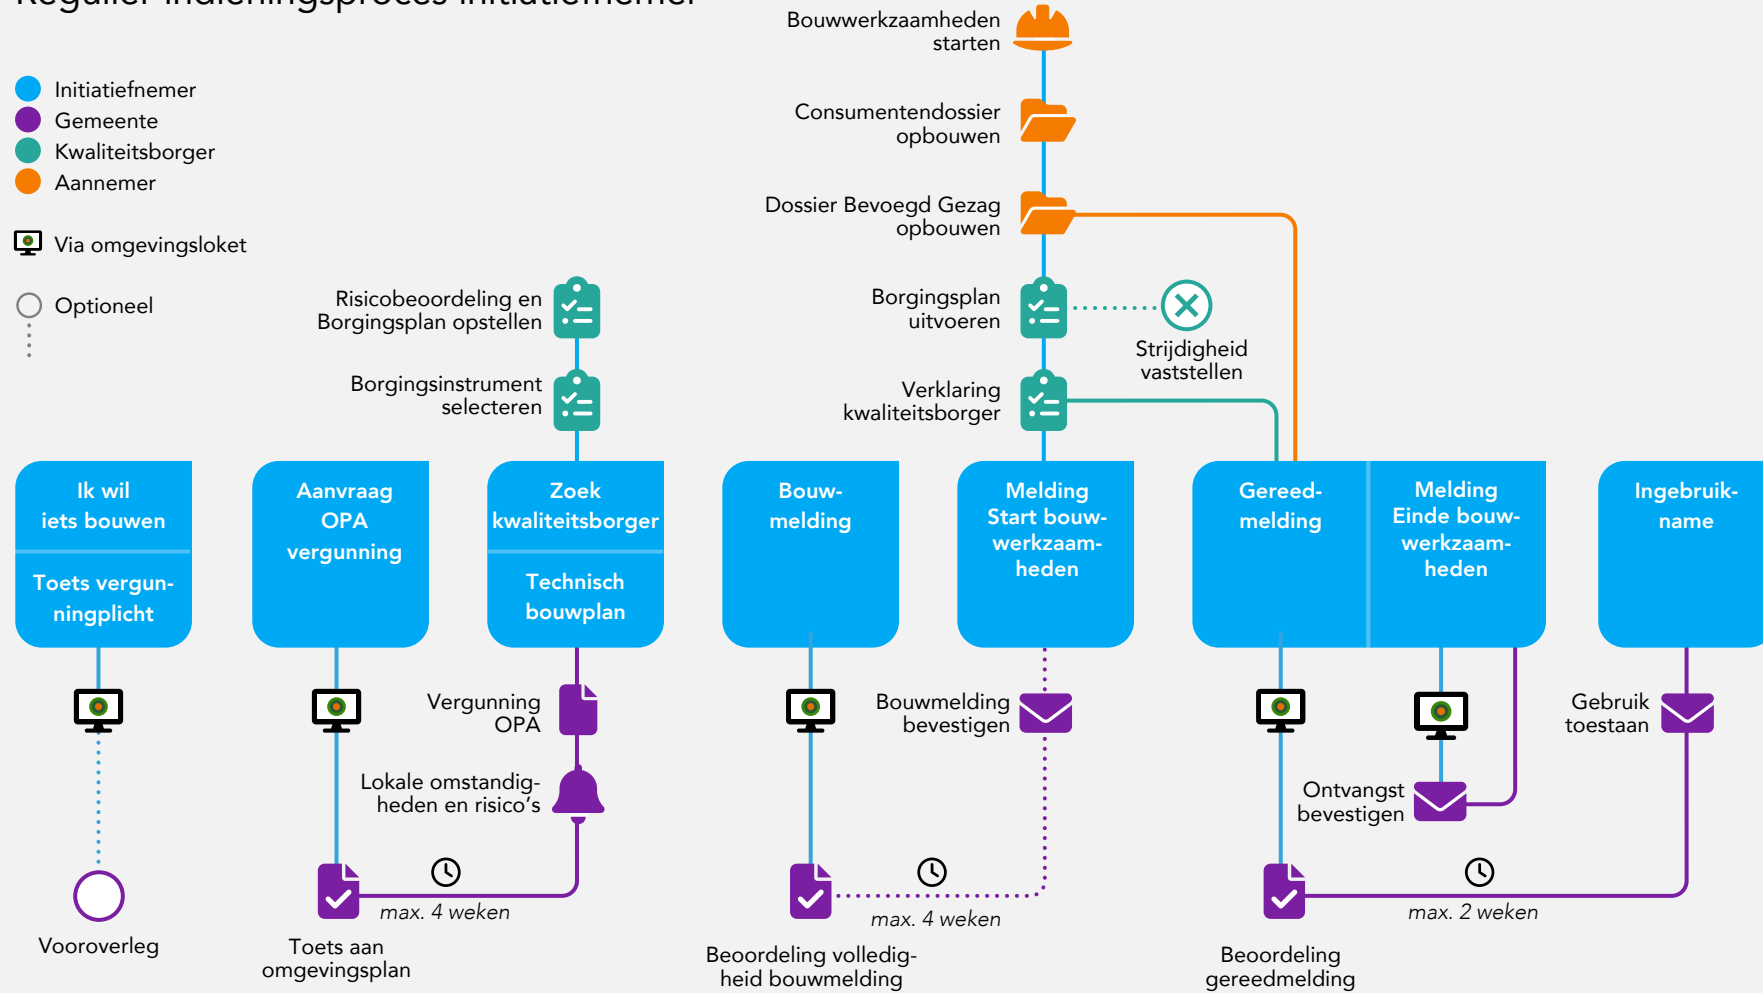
Initiatiefnemer
Gemeente
Kwaliteitsborger
Aannemer

Via omgevingsloket

Optioneel

Bouwwerkzaamheden starten

Consumentendossier opbouwen

Dossier Bevoegd Gezag opbouwen

Risicobeoordeling en Borgingsplan opstellen

Borgingsplan uitvoeren

Strijdigheid vaststellen

Borgingsinstrument selecteren

Verklaring kwaliteitsborger

Ik wil iets bouwen

Toets vergunningplicht

Aanvraag OPA vergunning

Zoek kwaliteitsborger

Technisch bouwplan

Bouwmelding

Melding Start bouwwerkzaamheden

Gereedmelding

Melding Einde bouwwerkzaamheden

Ingebruikname

Vergunning OPA

Bouwmelding bevestigen

Gebruik toestaan

Lokale omstandigheden en risico's

Ontvangst bevestigen

max. 4 weken

max. 4 weken

max. 2 weken

Vooroverleg

Toets aan omgevingsplan

Beoordeling volledigheid bouwmelding

Beoordeling gereedmelding